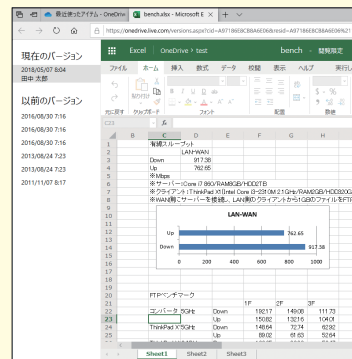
最近使ったアイテム - OneDrive
bench.xlsx - Microsoft E
https://onedrive.live.com/view.aspx?cid=A97186E8C88A6E6&resid=A97186E8C88A6E6%21

現在のバージョン
2018/05/07 8:04
田中 太郎

以前のバージョン
2016/08/30 7:16
2016/08/30 7:16
2016/08/30 7:16
2013/08/24 7:23
2013/08/24 7:23
2011/11/07 8:17

Excel OneDrive > test bench – 閲覧限定
ファイル ホーム 挿入 数式 データ 校閲 表示 ヘルプ
元に戻す クリップボード フォント 配置 数値
fx

| | B | C | D | E | F | G | H |
|---|---|---|---|---|---|---|---|
| 1 | | 有線スループット | | | | | |
| 2 | | | LAN-WAN | | | | |
| 3 | | Down | 917.38 | | | | |
| 4 | | Up | 762.65 | | | | |
| 5 | | ※Mbps | | | | | |
| 6 | | ※サーバー:Core i7 860/RAM8GB/HDD2TB | | | | | |
| 7 | | ※クライアント:ThinkPad X1(Intel Core i3-231 0M 2.1GHz/RAM2GB/HDD320G | | | | | |
| 8 | | ※WAN側にサーバーを接続し、LAN側のクライアントから1GBのファイルをFTP | | | | | |

LAN-WAN
Up 762.65
Down 917.38
0 200 400 600 800 1000

| | B | C | D | E | F | G | H |
|---|---|---|---|---|---|---|---|
| 20 | | FTPベンチマーク | | | | | |
| 21 | | | | 1F | 2F | 3F | |
| 22 | | コンバータ 5GHz | Down | 192.17 | 149.06 | 111.73 | |
| 23 | | | Up | 150.82 | 132.16 | 104.01 | |
| 24 | | ThinkPad X 5GHz | Down | 146.64 | 72.74 | 62.92 | |
| 25 | | | Up | 89.02 | 61.83 | 52.64 | |

Sheet1 Sheet2 Sheet3